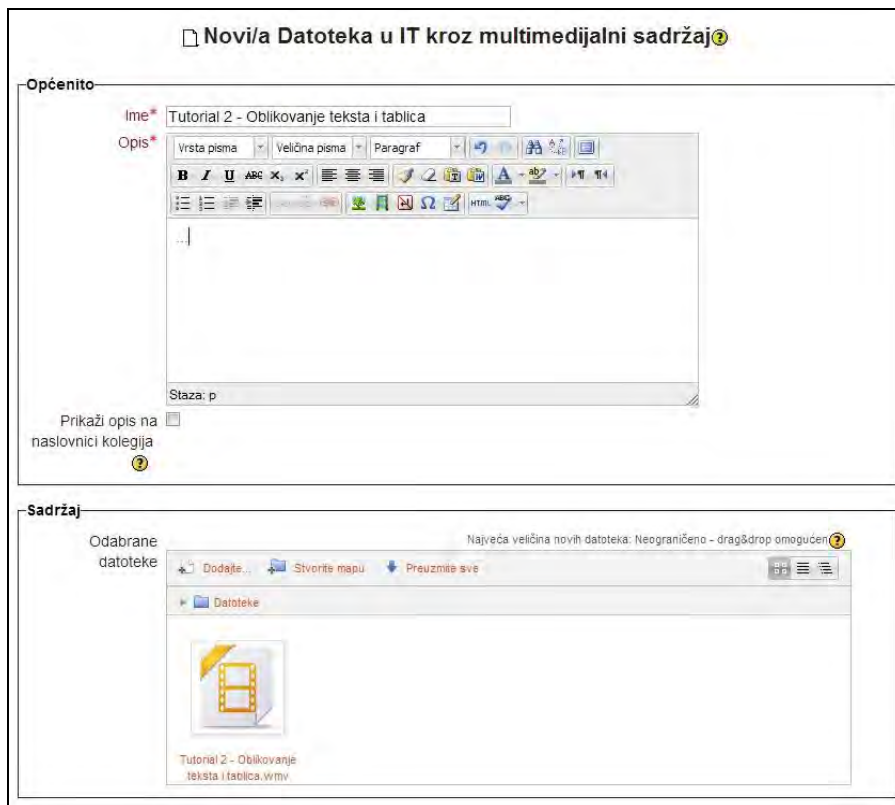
Novi/a Datoteka u IT kroz multimedijalni sadržaj

Općenito

Ime* Tutorial 2 - Oblikovanje teksta i tablica

Opis* Vrsta pisma | Veličina pisma | Paragraf

...

Staza: p

Prikaži opis na naslovnici kolegija

Sadržaj

Odabrane datoteke

Najveća veličina novih datoteka: Neograničeno - drag&drop omogućen

Dodajte... Stvorite mapu Preuzmite sve

Datoteke

Tutorial 2 - Oblikovanje teksta i tablica.wmv